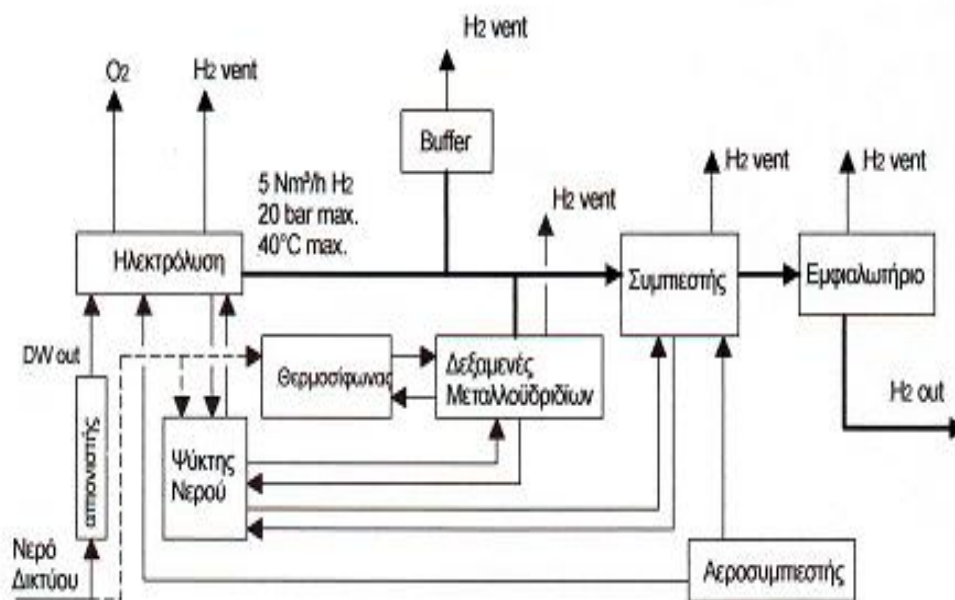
H2 vent

O2

H2 vent

Buffer

H2 vent

H2 vent

5 Nm³/h H2
20 bar max.
40°C max.

H2 vent

Ηλεκτρόλυση

Συμπιεστής

Εμφιαλωτήριο

DW out

Θερμοσίφωνας

Δεξαμενές Μεταλλοϋδριδίων

H2 out

απιονιστής

Ψύκτης Νερού

Νερό Δικτύου

Αεροσυμπιεστής